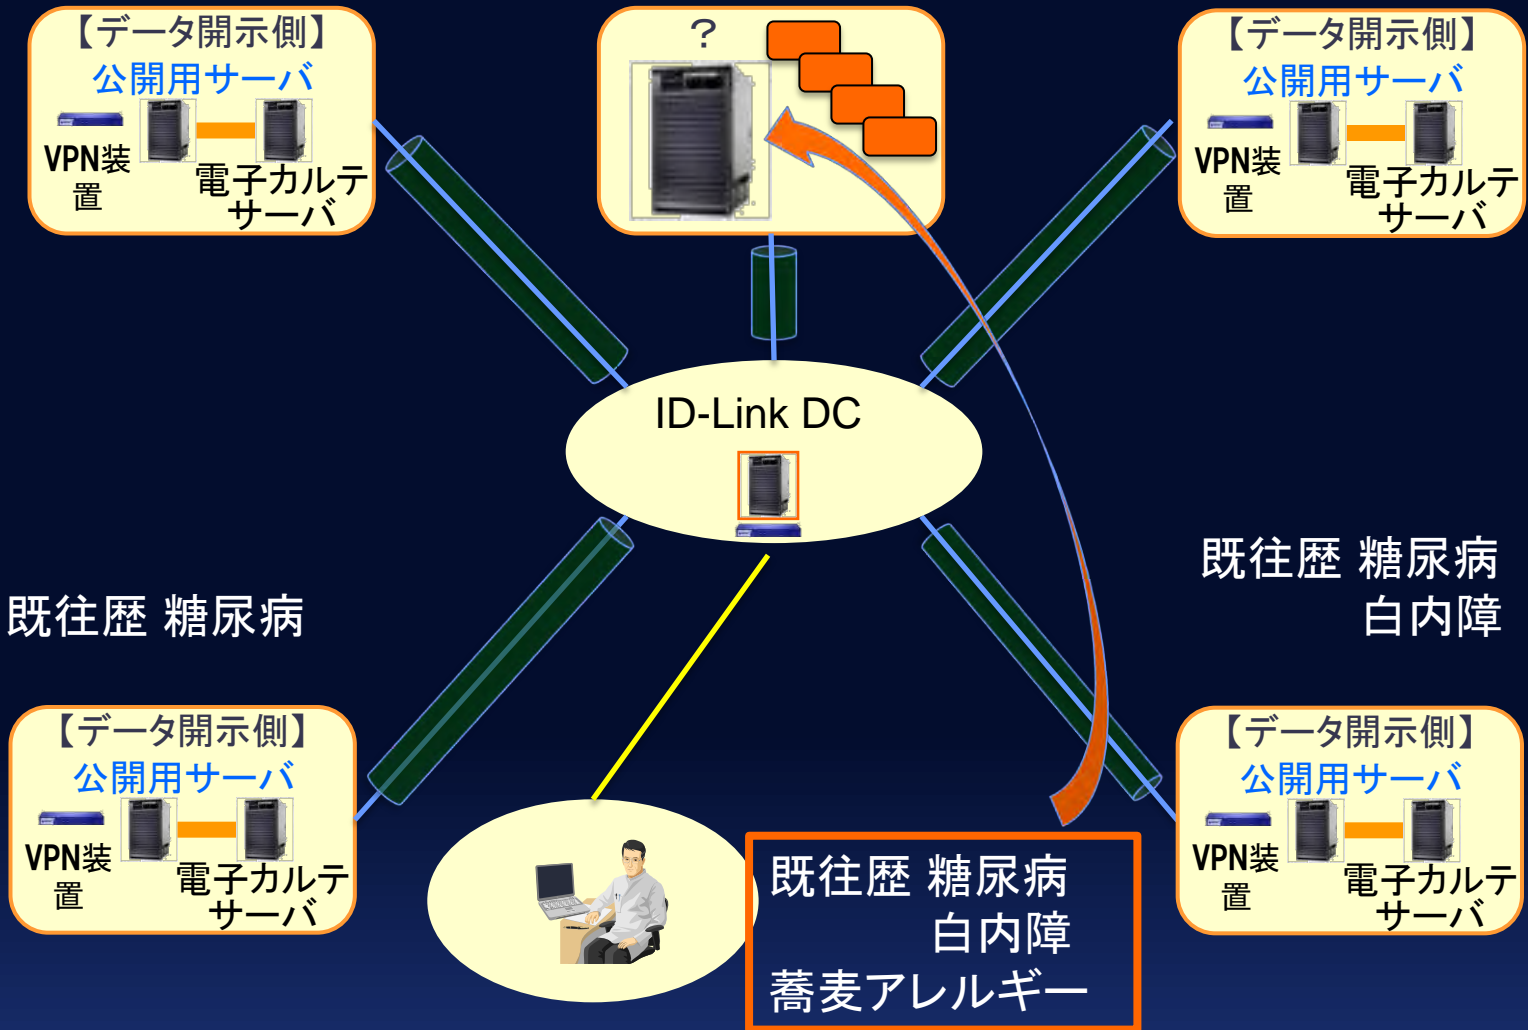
【データ開示側】
公開用サーバ
VPN装置
電子カルテサーバ

?

【データ開示側】
公開用サーバ
VPN装置
電子カルテサーバ

ID-Link DC

既往歴 糖尿病

既往歴 糖尿病
白内障

【データ開示側】
公開用サーバ
VPN装置
電子カルテサーバ

既往歴 糖尿病
白内障
蕎麦アレルギー

【データ開示側】
公開用サーバ
VPN装置
電子カルテサーバ